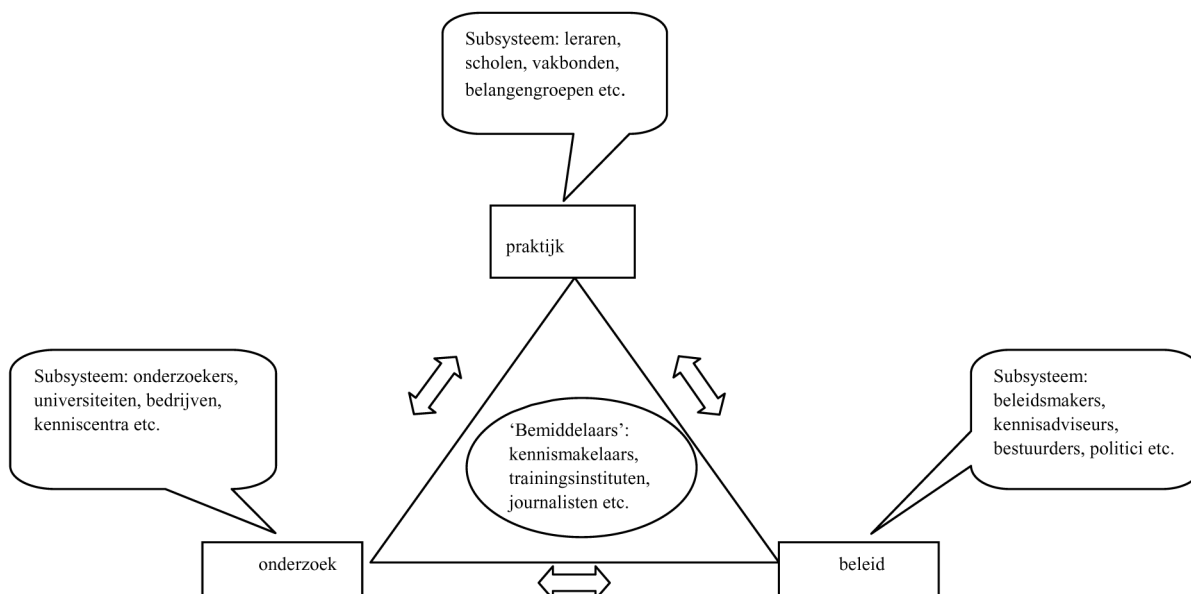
Subsysteem: leraren, scholen, vakbonden, belangengroepen etc.

praktijk

Subsysteem: onderzoekers, universiteiten, bedrijven, kenniscentra etc.

'Bemiddelaars': kennismakelaars, trainingsinstituten, journalisten etc.

Subsysteem: beleidsmakers, kennisadviseurs, bestuurders, politici etc.

onderzoek

beleid